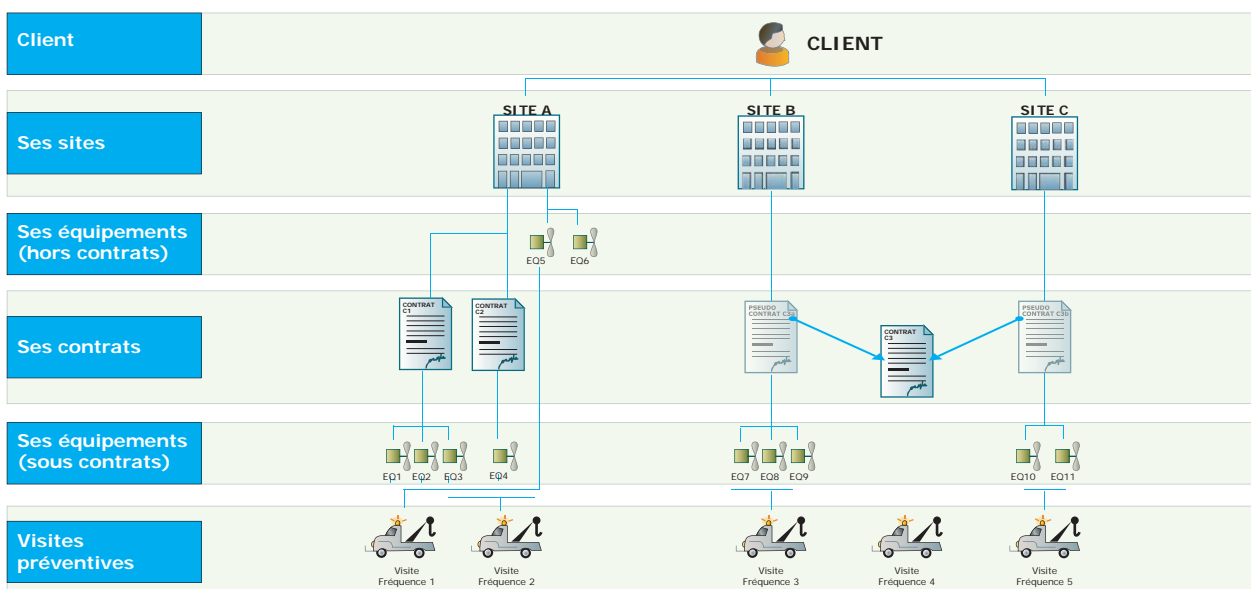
Client

CLIENT

Ses sites

SITE A

SITE B

SITE C

Ses équipements (hors contrats)

EQ5 EQ6

Ses contrats

CONTRAT C1

CONTRAT C2

PSEUDO CONTRAT C3a

CONTRAT C3

PSEUDO CONTRAT C3b

Ses équipements (sous contrats)

EQ1 EQ2 EQ3 EQ4 EQ7 EQ8 EQ9 EQ10 EQ11

Visites préventives

Visite Fréquence 1

Visite Fréquence 2

Visite Fréquence 3

Visite Fréquence 4

Visite Fréquence 5